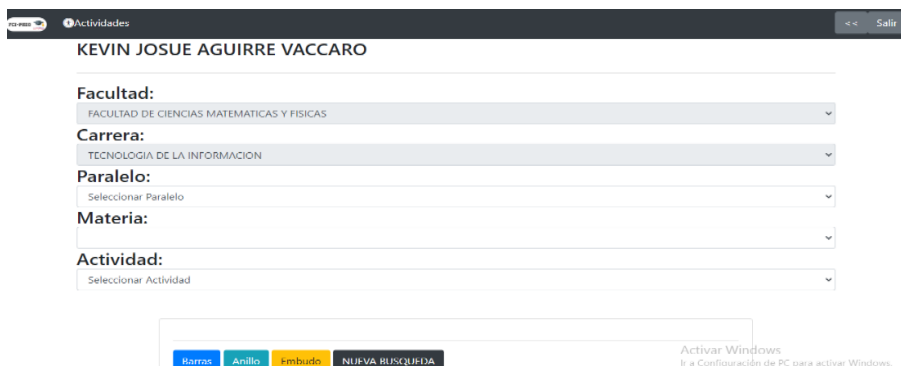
Actividades

<< Salir

KEVIN JOSUE AGUIRRE VACCARO

Facultad:
FACULTAD DE CIENCIAS MATEMATICAS Y FISICAS

Carrera:
TECNOLOGIA DE LA INFORMACION

Paralelo:
Seleccionar Paralelo

Materia:

Actividad:
Seleccionar Actividad

Barras Anillo Embudo NUEVA BUSQUEDA

Activar Windows
Ir a Configuración de PC para activar Windows.